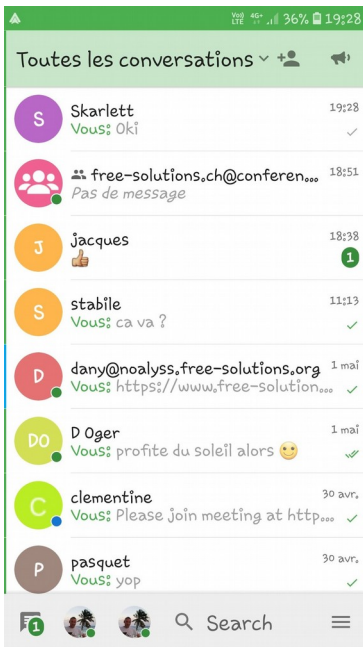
Vo) LTE 4G+ 36% 19:28

Toutes les conversations

S Skarlett 19:28
Vous: Oki

free-solutions.ch@conferen... 18:51
Pas de message

J jacques 18:38
👍 1

S stabile 11:13
Vous: ca va ?

D dany@noalyss.free-solutions.org 1 mai
Vous: https://www.free-solution...

DO D Oger 1 mai
Vous: profite du soleil alors 🙂

C clementine 30 avr.
Vous: Please join meeting at http...

P pasquet 30 avr.
Vous: yop

1 Search